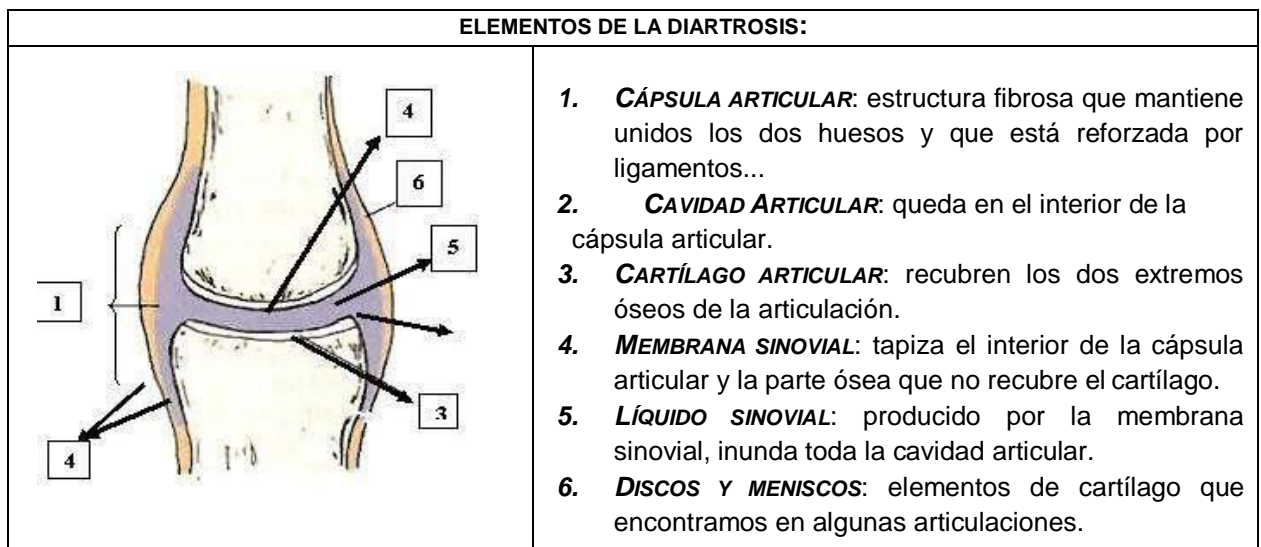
ELEMENTOS DE LA DIARTROSIS:

4
6
5
1
3
4

1. CÁPSULA ARTICULAR: estructura fibrosa que mantiene unidos los dos huesos y que está reforzada por ligamentos...

2. CAVIDAD ARTICULAR: queda en el interior de la cápsula articular.

3. CARTÍLAGO ARTICULAR: recubren los dos extremos óseos de la articulación.

4. MEMBRANA SINOVIAL: tapiza el interior de la cápsula articular y la parte ósea que no recubre el cartílago.

5. LÍQUIDO SINOVIAL: producido por la membrana sinovial, inunda toda la cavidad articular.

6. DISCOS Y MENISCOS: elementos de cartílago que encontramos en algunas articulaciones.